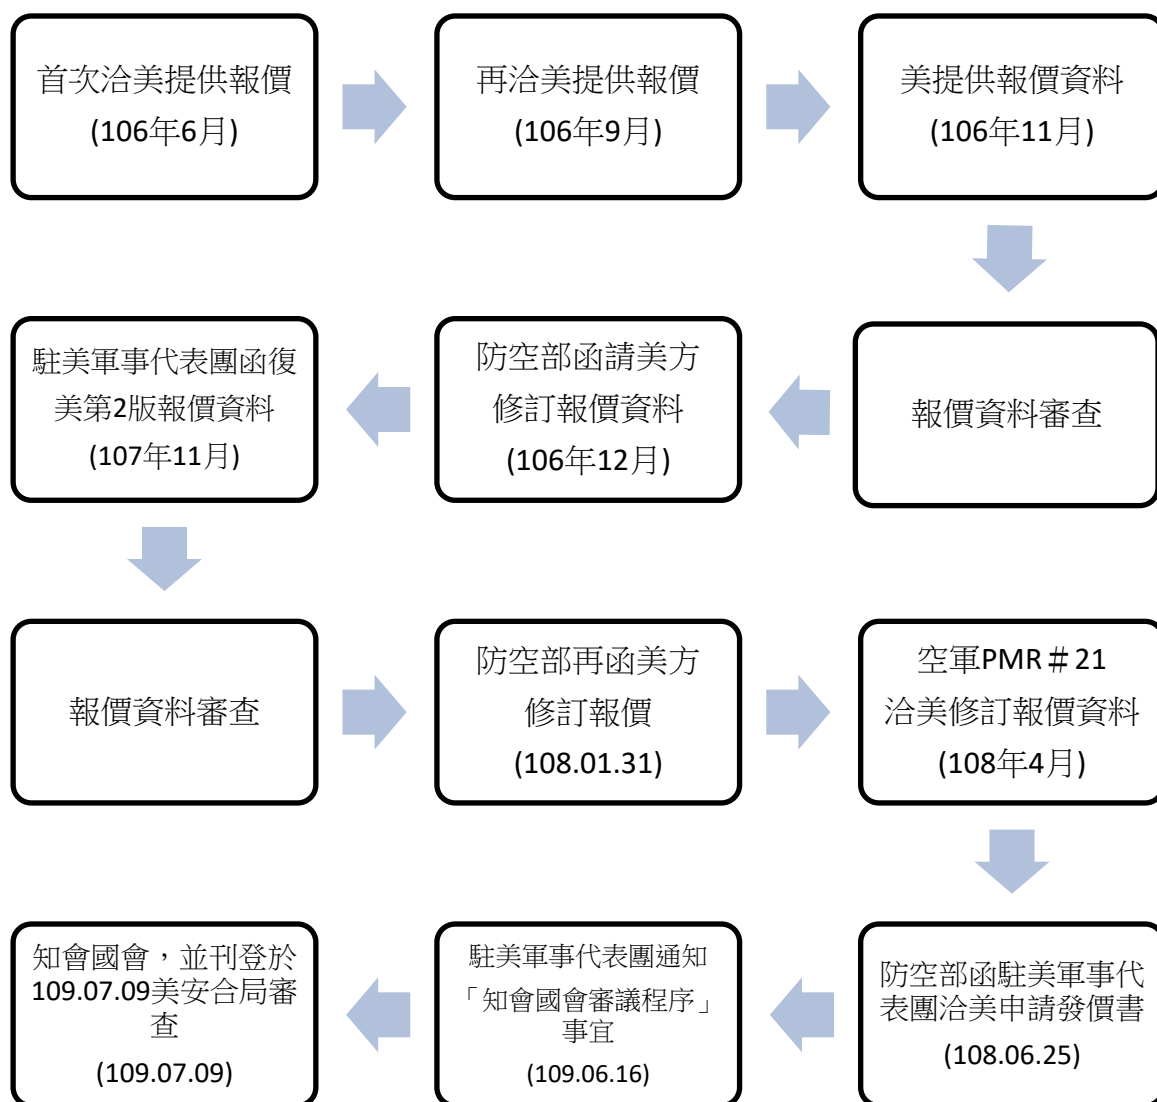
首次洽美提供報價
(106年6月)

再洽美提供報價
(106年9月)

美提供報價資料
(106年11月)

報價資料審查

防空部函請美方修訂報價資料
(106年12月)

駐美軍事代表團函復美第2版報價資料
(107年11月)

報價資料審查

防空部再函美方修訂報價
(108.01.31)

空軍PMR＃21
洽美修訂報價資料
(108年4月)

防空部函駐美軍事代表團洽美申請發價書
(108.06.25)

駐美軍事代表團通知「知會國會審議程序」事宜
(109.06.16)

知會國會，並刊登於109.07.09美安合局審查
(109.07.09)